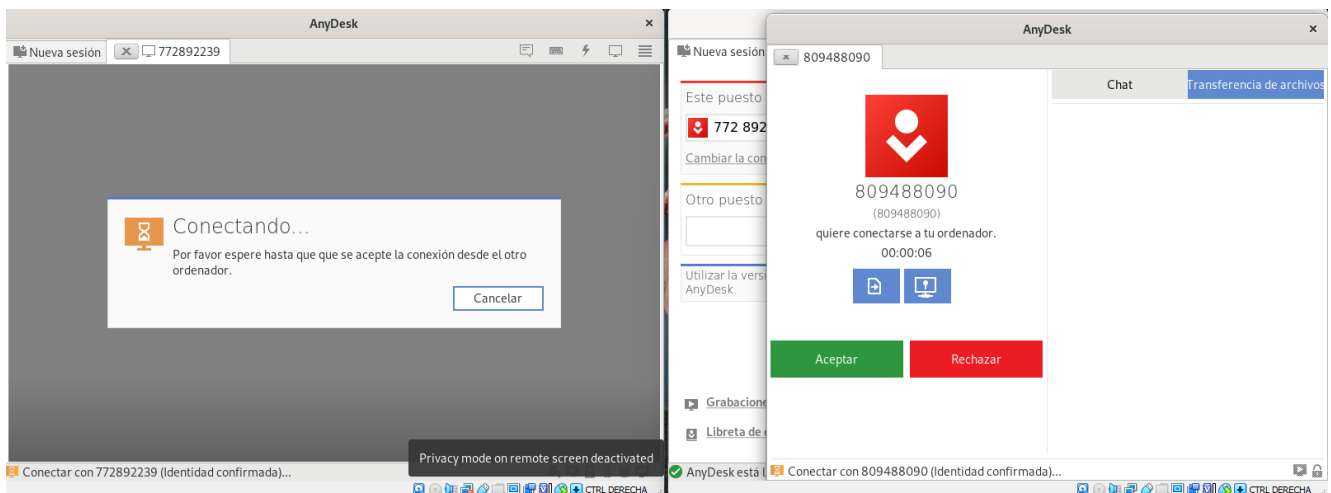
AnyDesk
×
Nueva sesión
772892239

Conectando...
Por favor espere hasta que se acepte la conexión desde el otro ordenador.
Cancelar

Privacy mode on remote screen deactivated
Conectar con 772892239 (Identidad confirmada)...
CTRL DERECHA

Nueva sesión
Este puesto
772 892
Cambiar la con
Otro puesto
Utilizar la vers AnyDesk.
Grabacione
Libreta de
AnyDesk está l

AnyDesk
×
809488090
809488090
(809488090)
quiere conectarse a tu ordenador.
00:00:06
Aceptar
Rechazar
Chat
Transferencia de archivos
Conectar con 809488090 (Identidad confirmada)...
CTRL DERECHA